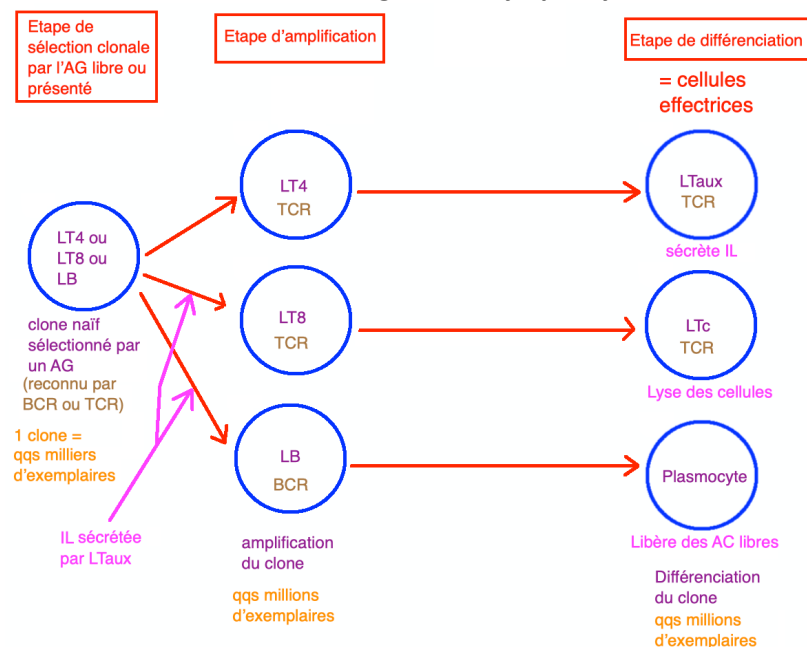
Etape de sélection clonale par l'AG libre ou présenté

Etape d'amplification

Etape de différenciation

= cellules effectrices

LT4 ou LT8 ou LB

clone naïf sélectionné par un AG

(reconnu par BCR ou TCR)

1 clone = qqs milliers d'exemplaires

IL sécrétée par LTaux

LT4
TCR

LT8
TCR

LB
BCR

amplification du clone

qqs millions d'exemplaires

LTaux
TCR

sécrète IL

LTc
TCR

Lyse des cellules

Plasmocyte

Libère des AC libres

Différenciation du clone

qqs millions d'exemplaires